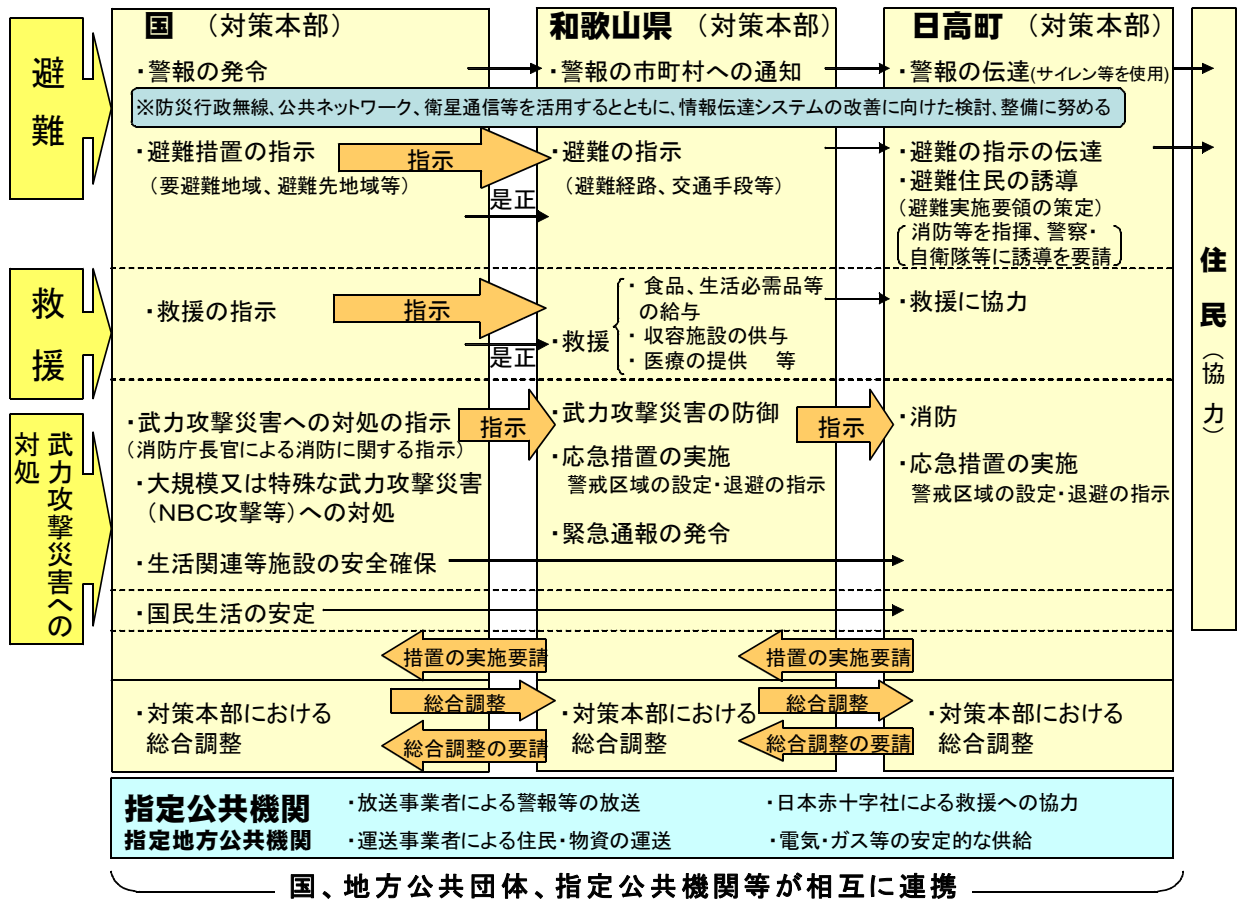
国（対策本部）　和歌山県（対策本部）　日高町（対策本部）

避難

・警報の発令
・警報の市町村への通知
・警報の伝達(サイレン等を使用)

※防災行政無線、公共ネットワーク、衛星通信等を活用するとともに、情報伝達システムの改善に向けた検討、整備に努める

・避難措置の指示
（要避難地域、避難先地域等）
指示
是正
・避難の指示
（避難経路、交通手段等）
・避難の指示の伝達
・避難住民の誘導
（避難実施要領の策定）
（消防等を指揮、警察・自衛隊等に誘導を要請）

救援

・救援の指示
指示
是正
・救援
・食品、生活必需品等の給与
・収容施設の供与
・医療の提供　等
・救援に協力

武力攻撃災害への対処

・武力攻撃災害への対処の指示
（消防庁長官による消防に関する指示）
指示
・大規模又は特殊な武力攻撃災害（NBC攻撃等）への対処
・生活関連等施設の安全確保
・武力攻撃災害の防御
・応急措置の実施
警戒区域の設定・退避の指示
・緊急通報の発令
指示
・消防
・応急措置の実施
警戒区域の設定・退避の指示

・国民生活の安定

措置の実施要請
措置の実施要請

・対策本部における総合調整
総合調整
総合調整の要請
・対策本部における総合調整
総合調整
総合調整の要請
・対策本部における総合調整

住民（協力）

指定公共機関
指定地方公共機関
・放送事業者による警報等の放送
・運送事業者による住民・物資の運送
・日本赤十字社による救援への協力
・電気・ガス等の安定的な供給

国、地方公共団体、指定公共機関等が相互に連携